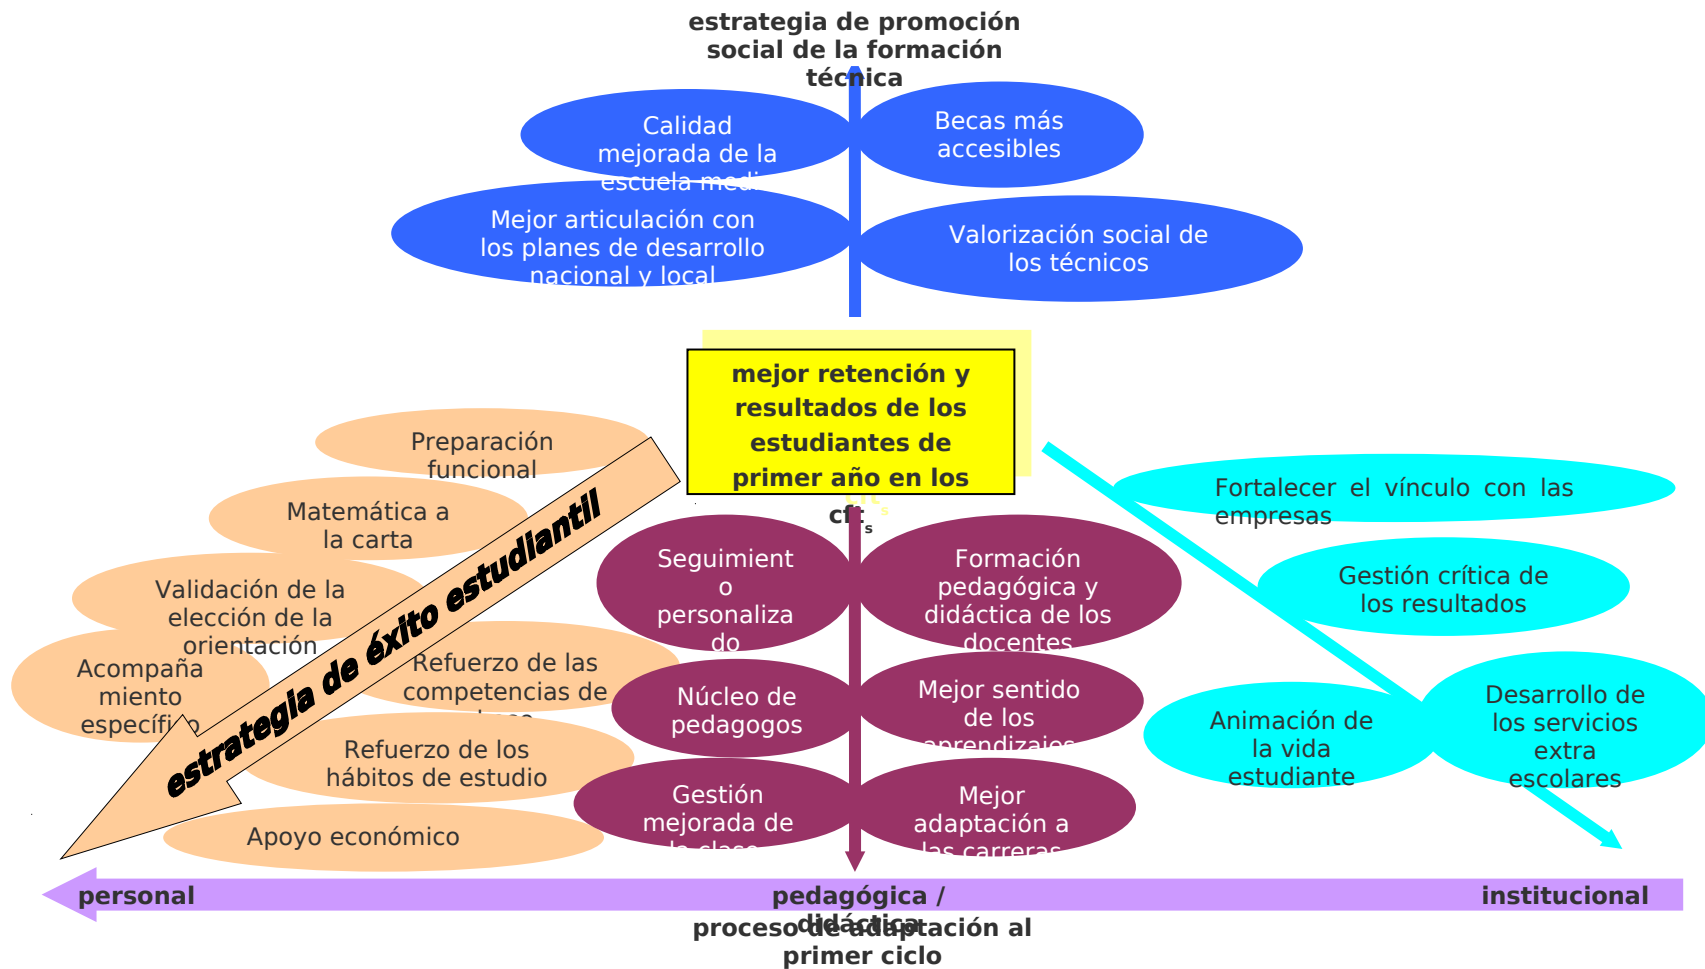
estrategia de promoción social de la formación técnica

Calidad mejorada de la escuela medi

Becas más accesibles

Mejor articulación con los planes de desarrollo nacional y local

Valorización social de los técnicos

mejor retención y resultados de los estudiantes de primer año en los cft

Preparación funcional

Matemática a la carta

Validación de la elección de la orientación

Acompaña miento específi

Refuerzo de las competencias de

Refuerzo de los hábitos de estudio

Apoyo económico

estrategia de éxito estudiantil

Seguimiento personalizado

Formación pedagógica y didáctica de los docentes

Núcleo de pedagogos

Mejor sentido de los aprendizajes

Gestión mejorada de la clase

Mejor adaptación a las carreras

Fortalecer el vínculo con las empresas

Gestión crítica de los resultados

Animación de la vida estudiante

Desarrollo de los servicios extra escolares

personal

pedagógica / didáctica

institucional

proceso de adaptación al primer ciclo